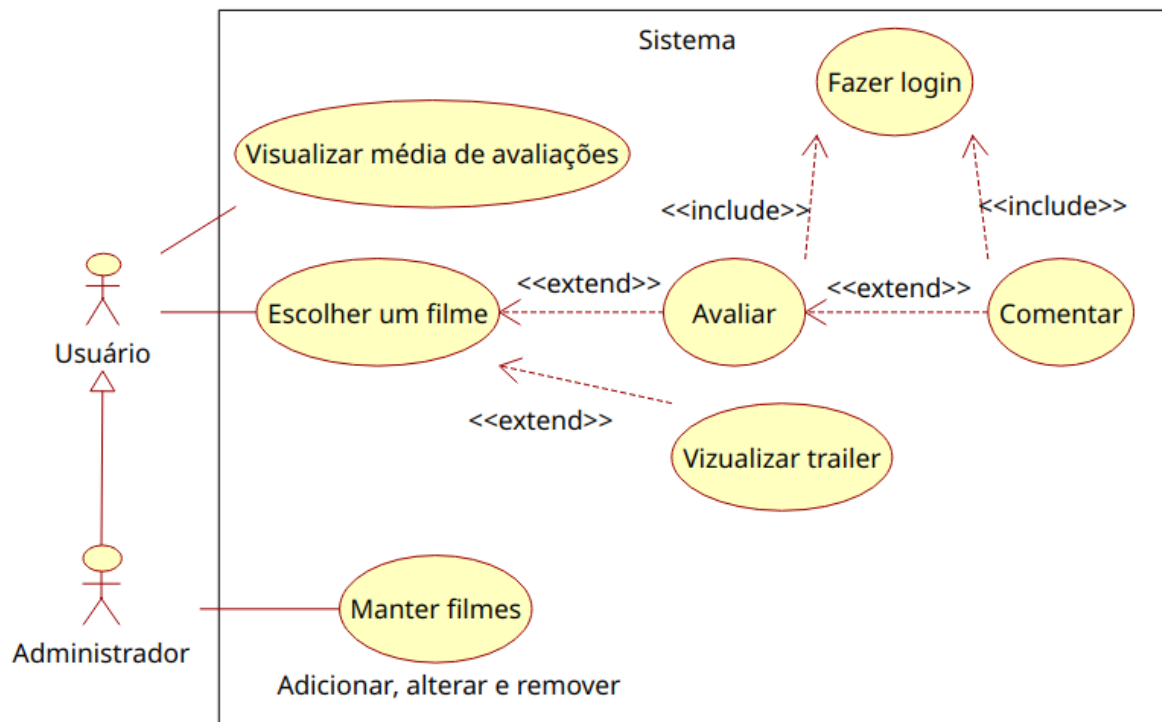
Sistema

Fazer login

Visualizar média de avaliações

<<include>>

<<include>>

Usuário

<<extend>>

<<extend>>

Escolher um filme

Avaliar

Comentar

<<extend>>

Vizualizar trailer

Administrador

Manter filmes

Adicionar, alterar e remover